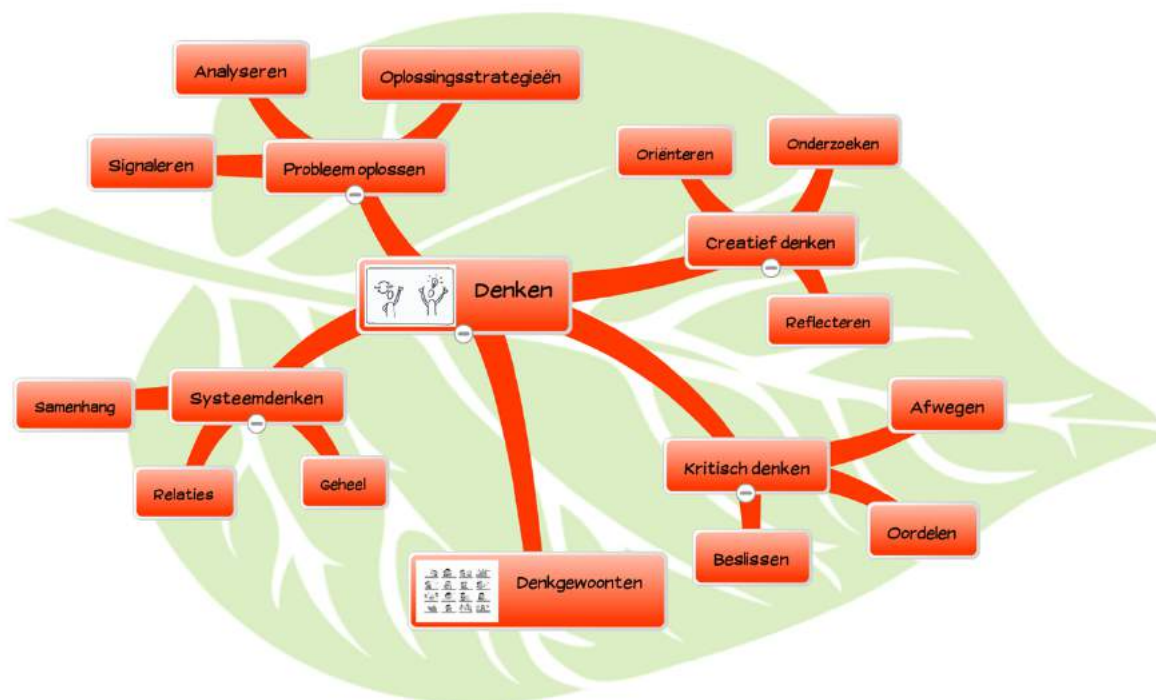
Analyseren

Oplossingsstrategieën

Signaleren

Probleem oplossen

Oriënteren

Onderzoeken

Creatief denken

Denken

Reflecteren

Samenhang

Systeemdenken

Afwegen

Kritisch denken

Relaties

Geheel

Oordelen

Beslissen

Denkgewoonten